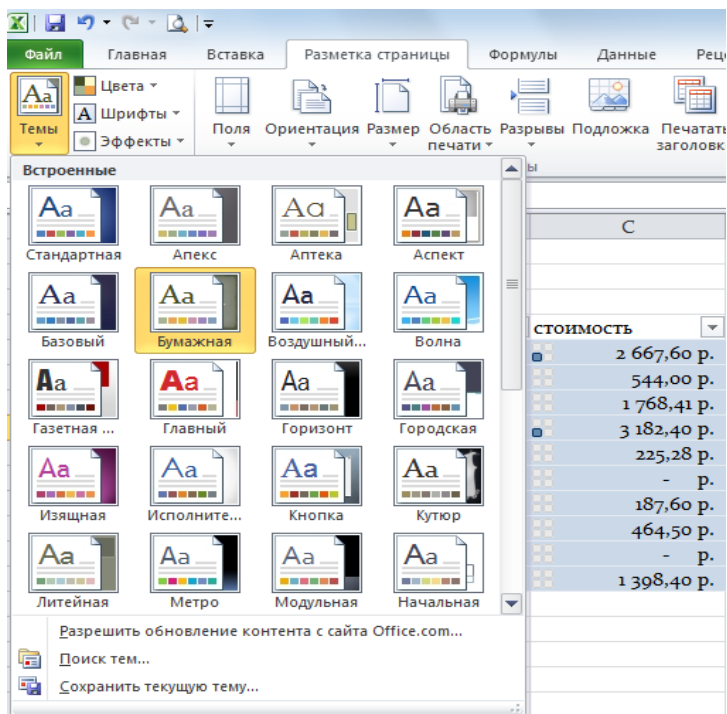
Файл | Главная | Вставка | Разметка страницы | Формулы | Данные | Рец

Темы
Цвета
Шрифты
Эффекты
Поля
Ориентация
Размер
Область печати
Разрывы
Подложка
Печатать заголовк

ы

Встроенные

Aa Стандартная
Aa Апекс
Aa Аптека
Aa Аспект
Aa Базовый
Aa Бумажная
Aa Воздушный...
Aa Волна
Aa Газетная ...
Aa Главный
Aa Горизонт
Aa Городская
Aa Изящная
Aa Исполните...
Aa Кнопка
Aa Кутюр
Aa Литейная
Aa Метро
Aa Модульная
Aa Начальная

Разрешить обновление контента с сайта Office.com...
Поиск тем...
Сохранить текущую тему...

C
стоимость
2 667,60 р.
544,00 р.
1 768,41 р.
3 182,40 р.
225,28 р.
- р.
187,60 р.
464,50 р.
- р.
1 398,40 р.